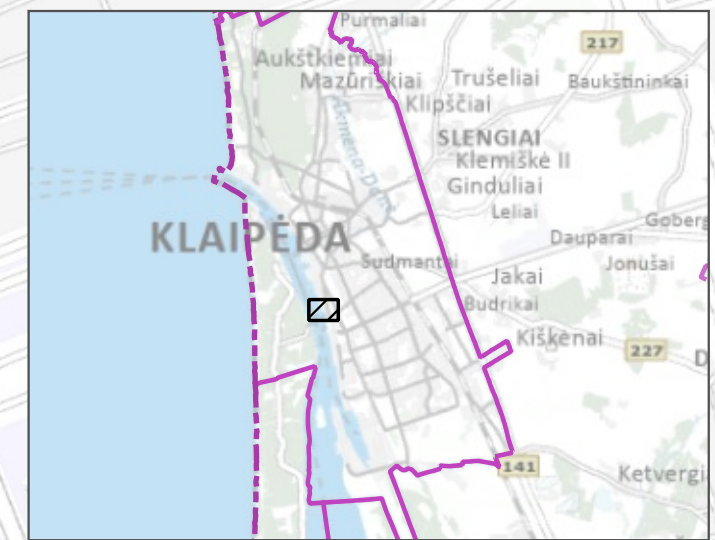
Purmaliai
217
Aukštkiemiai
Mažūriškiai
Trušeliai
Baukštininkai
Klipščiai
Akmena-Danė
SLENGIAI
Klemiškė II
Ginduliai
Leliai
Gobergi
KLAIPĖDA
Dauparai
Jonušai
Sudmantai
Jakai
Budrikai
Kiškėnai
227
D
141
Ketvergi